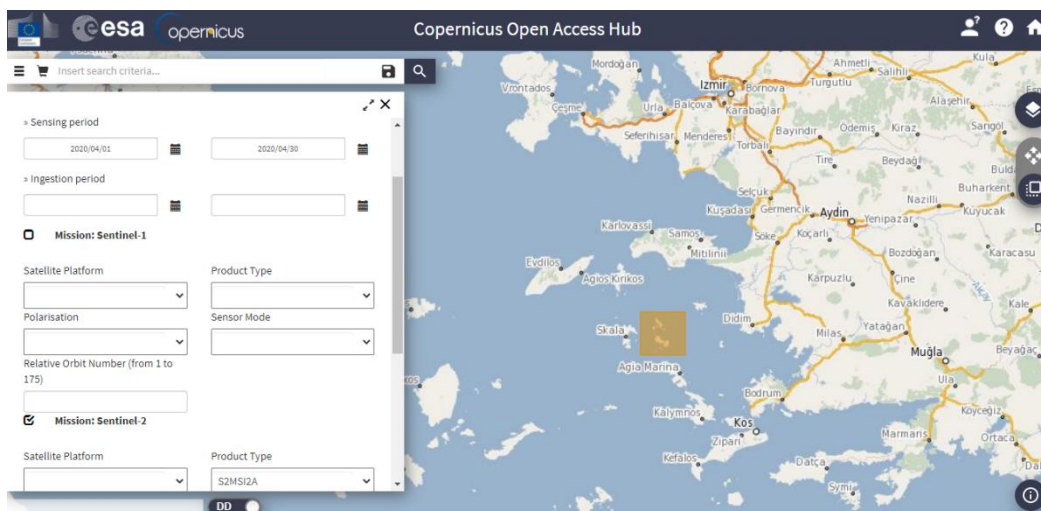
esa opernicus

Copernicus Open Access Hub

Insert search criteria...

» Sensing period

2020/04/01

2020/04/30

» Ingestion period

Mission: Sentinel-1

Satellite Platform

Product Type

Polarisation

Sensor Mode

Relative Orbit Number (from 1 to 175)

Mission: Sentinel-2

Satellite Platform

Product Type

S2MSI2A

DD

Mordoğan
İzmir
Bornova
Turgutlu
Ahmetli
Salihli
Kula
Vrontados
Çeşme
Urla
Balçova
Karabağlar
Alaşehir
Seferihisar
Menderes
Torbalı
Bayındır
Ödemiş
Kiraz
Sarıgöl
Tire
Beydağ
Buld
Selçuk
Buharkent
Nazilli
Kuşadası
Germencik
Aydın
Yenipazar
Kuyucak
Karlovassi
Samos
Söke
Koçarlı
Mitilinii
Bozdoğan
Karacasu
Evdilos
Agios Kirikos
Karpuzlu
Çine
Kavaklıdere
Kale
Skala
Didim
Milas
Yatağan
Muğla
Beyağaç
Agia Marina
Ula
Bodrum
Köyceğiz
Kalymnos
Kos
Marmaris
Ortaca
Zipari
Kefalos
Datça
Symi
Dal